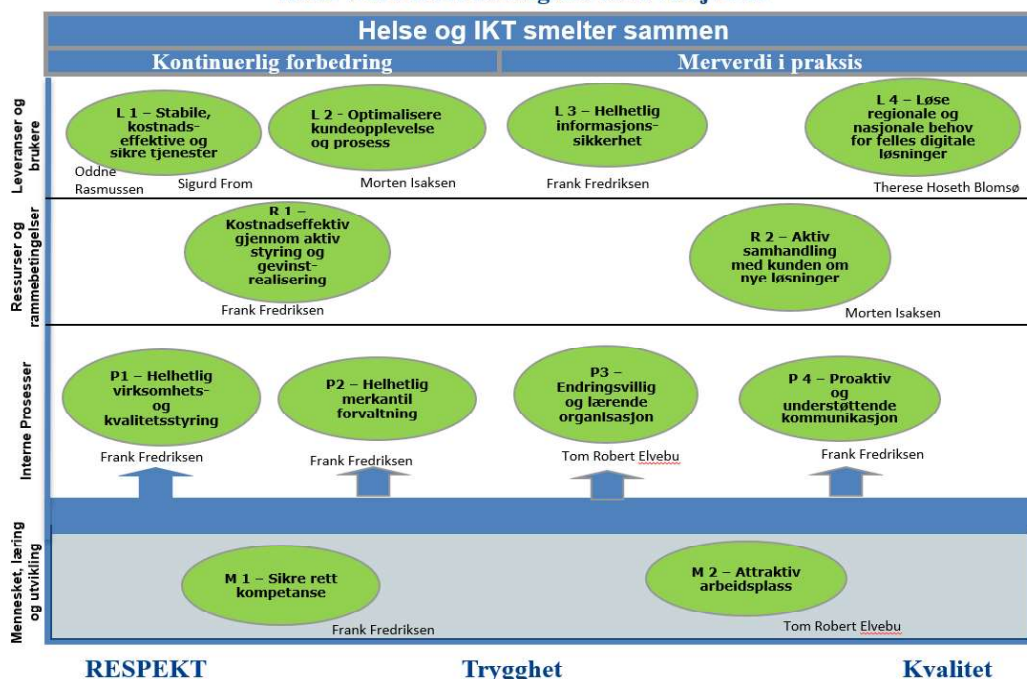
Helse og IKT smelter sammen

Kontinuerlig forbedring

Merverdi i praksis

Leveranser og brukere

L 1 – Stabile, kostnadseffektive og sikre tjenester

Oddne Rasmussen

Sigurd From

L 2 - Optimalisere kundeopplevelse og prosess

Morten Isaksen

L 3 – Helhetlig informasjonssikkerhet

Frank Fredriksen

L 4 – Løse regionale og nasjonale behov for felles digitale løsninger

Therese Hoseth Blomsø

Ressurser og rammebetingelser

R 1 – Kostnadseffektiv gjennom aktiv styring og gevinstrealisering

Frank Fredriksen

R 2 – Aktiv samhandling med kunden om nye løsninger

Morten Isaksen

Interne Prosesser

P1 – Helhetlig virksomhets- og kvalitetsstyring

Frank Fredriksen

P2 – Helhetlig merkantil forvaltning

Frank Fredriksen

P3 – Endringsvillig og lærende organisasjon

Tom Robert Elvebu

P 4 – Proaktiv og understøttende kommunikasjon

Frank Fredriksen

Mennesket, læring og utvikling

M 1 – Sikre rett kompetanse

Frank Fredriksen

M 2 – Attraktiv arbeidsplass

Tom Robert Elvebu

RESPEKT

Trygghet

Kvalitet